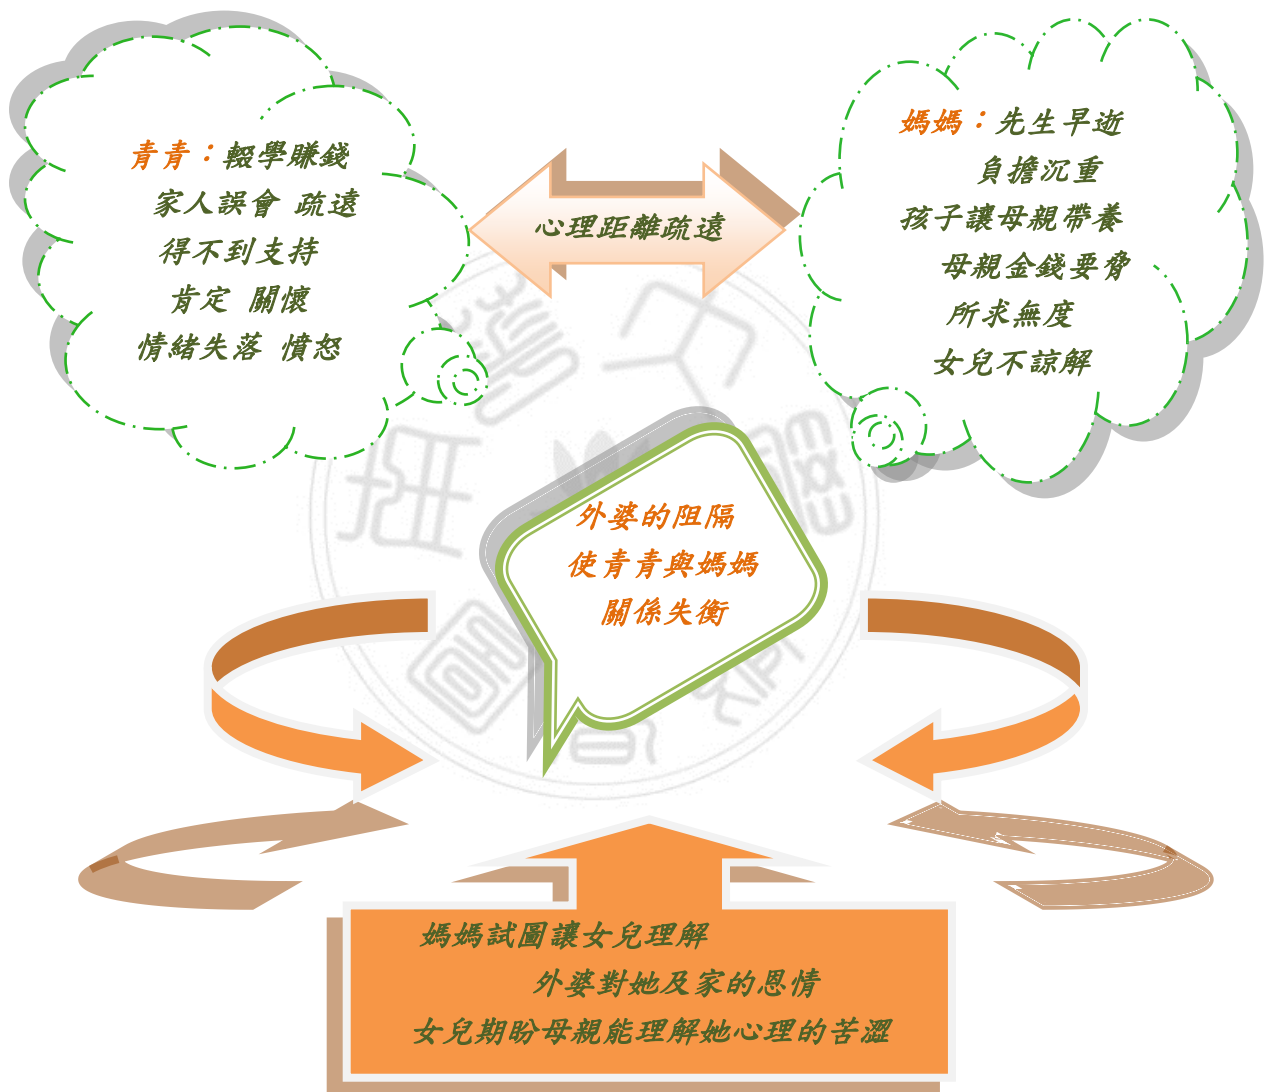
青青：輟學賺錢
家人誤會 疏遠
得不到支持
肯定 關懷
情緒失落 憤怒

心理距離疏遠

媽媽：先生早逝
負擔沉重
孩子讓母親帶養
母親金錢要脅
所求無度
女兒不諒解

外婆的阻隔
使青青與媽媽
關係失衡

媽媽試圖讓女兒理解
外婆對她及家的恩情
女兒期盼母親能理解她心理的苦澀